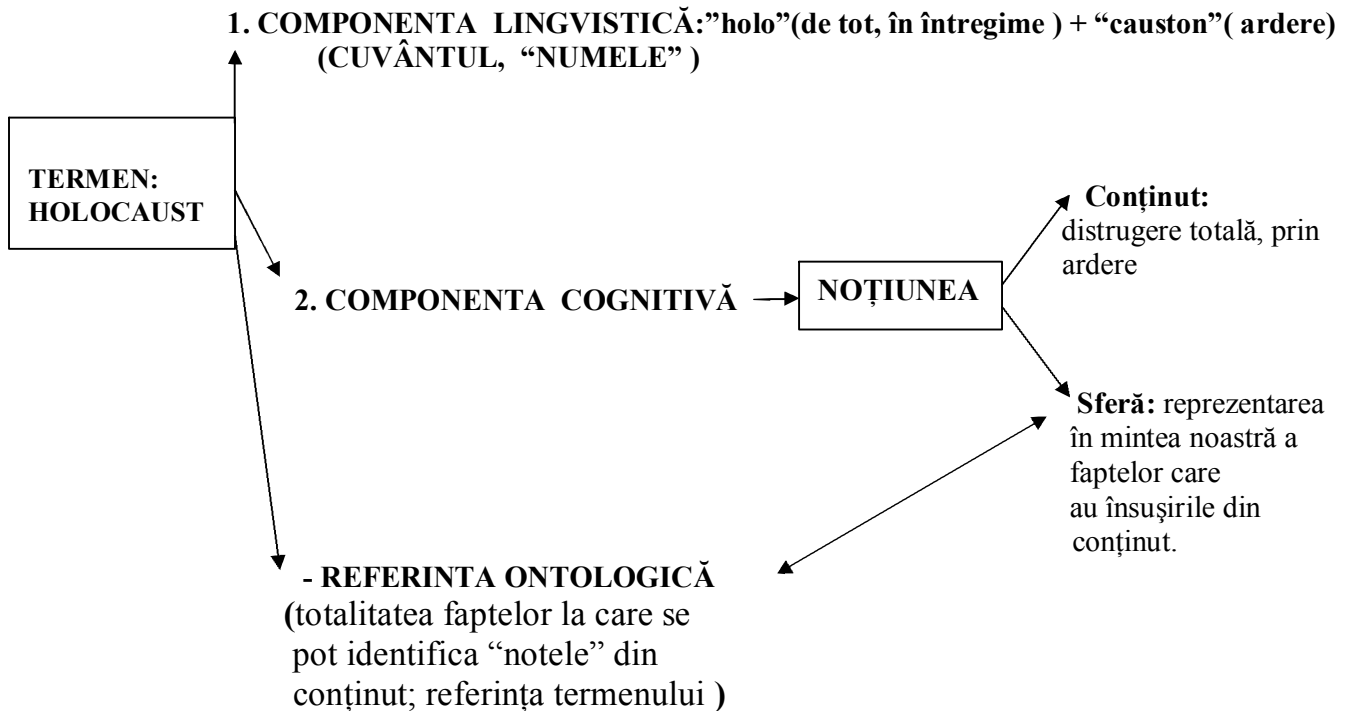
1. COMPONENTA LINGVISTICĂ:"holo"(de tot, în întregime ) + "causton"( ardere) (CUVÂNTUL, "NUMELE" )

TERMEN: HOLOCAUST

2. COMPONENTA COGNITIVĂ

NOȚIUNEA

Conținut: distrugere totală, prin ardere

Sferă: reprezentarea în mintea noastră a faptelor care au însușirile din conținut.

- REFERINTA ONTOLOGICĂ (totalitatea faptelor la care se pot identifica "notele" din conținut; referința termenului )